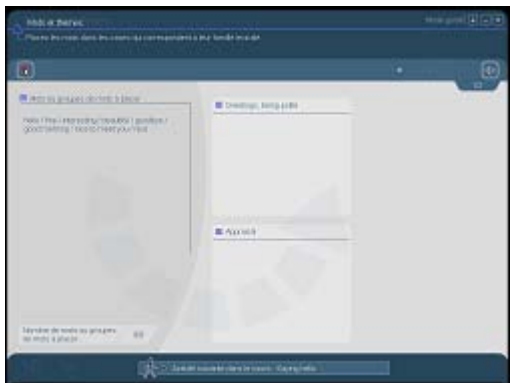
Mots et thèmes
Placez les mots dans les cases qui correspondent à leur famille lexicale

Mode guidé

Mots ou groupes de mots à placer

hello / fine / interesting / beautiful / goodbye / good evening / nice to meet you / hear

Greetings, being polite

Appréciation

Nombre de mots ou groupes de mots à placer 8/8

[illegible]